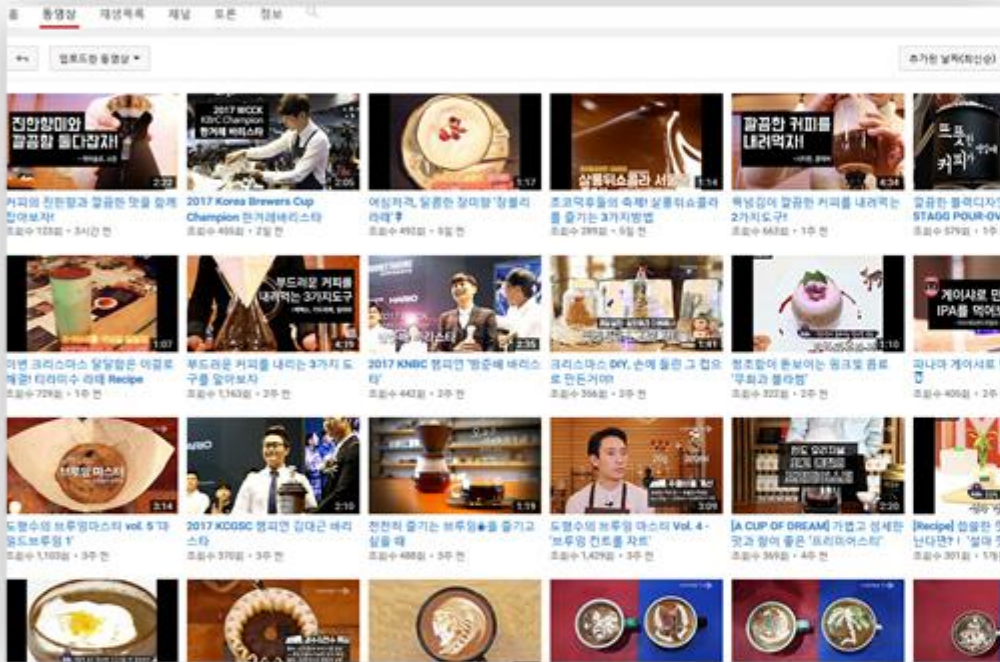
홈 동영상 재생목록 채널 토론 정보

업로드한 동영상 ▾

추가된 날짜(최신순)

진한향미와 깔끔함 둘다잡자!
2:22
커피의 진한향과 깔끔한 맛을 함께 잡아보자!
조회수 123회 • 3시간 전

2017 WCCK KBrC Champion 한거레 바리스타
2:05
2017 Korea Brewers Cup Champion 한거레바리스타
조회수 406회 • 2일 전

1:17
여심저격, 달콤한 장미향 '장미라떼'☕
조회수 492회 • 5일 전

샴페쉬쇼콜라 서
1:14
초코덕후들의 축제! 샴페쉬쇼콜라를 즐기는 3가지방법
조회수 289회 • 5일 전

깔끔한 커피를 내려먹자!
4:34
핵넘김이 깔끔한 커피를 내려먹는 2가지도구!
조회수 663회 • 1주 전

프렌치 커피
깔끔한 블레디자 STAGG POUR-OV
조회수 579회

1:07
이번 크리스마스 달달함은 이걸로 해결! 티라미수 라떼 Recipe
조회수 729회 • 1주 전

부드러운 커피를 내려먹는 3가지도구
4:19
부드러운 커피를 내리는 3가지 도구를 알아보자
조회수 1,163회 • 2주 전

HARIO
2:35
2017 KNBC 챔피언 '방준배 바리스타'
조회수 442회 • 2주 전

1:41
크리스마스 DIY, 손에 들린 그 컵으로 만든거야!
조회수 356회 • 2주 전

1:10
청초함이 돋보이는 핑크빛 음료 '무화과 블라썸'
조회수 322회 • 2주 전

게이샤로 만 IPA를 먹어
파나마 게이샤로 '
조회수 405회

브루잉 마스터
3:14
도명수의 브루잉마스터 vol. 5 '아이스드브루잉 1'
조회수 1,103회 • 3주 전

HARIO
2:10
2017 KCGSC 챔피언 김대근 바리스타
조회수 406회 • 3주 전

1:19
천천히 즐기는 브루잉☕을 즐기고 싶을 때
조회수 488회 • 3주 전

3:09
도명수의 브루잉 마스터 Vol. 4 - '브루잉 컨트롤 차트'
조회수 1,429회 • 3주 전

2:20
[A CUP OF DREAM] 가볍고 섬세한 맛과 향이 좋은 '프리마여스타'
조회수 369회 • 3주 전

[Recipe] 접을한 난다면 ! '설대
조회수 301회 • 1개